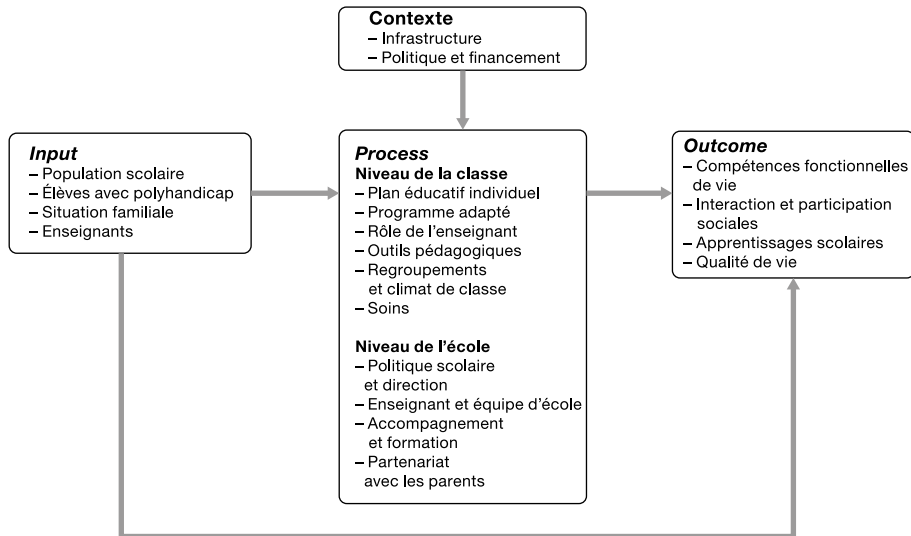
**Contexte**
– Infrastructure
– Politique et financement

***Input***
– Population scolaire
– Élèves avec polyhandicap
– Situation familiale
– Enseignants

***Process***
**Niveau de la classe**
– Plan éducatif individuel
– Programme adapté
– Rôle de l'enseignant
– Outils pédagogiques
– Regroupements et climat de classe
– Soins

**Niveau de l'école**
– Politique scolaire et direction
– Enseignant et équipe d'école
– Accompagnement et formation
– Partenariat avec les parents

***Outcome***
– Compétences fonctionnelles de vie
– Interaction et participation sociales
– Apprentissages scolaires
– Qualité de vie